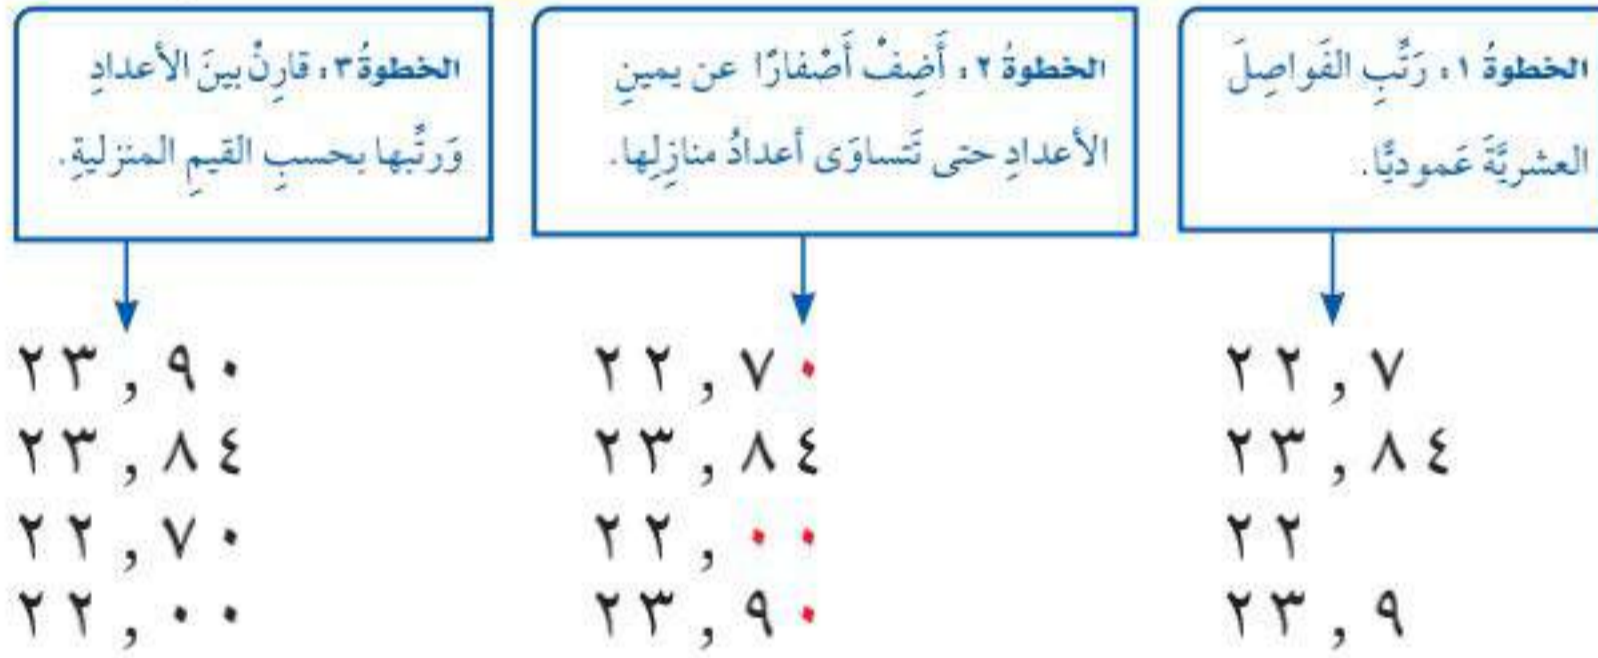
الخطوةُ ١: رَتِّبِ الفَواصِلَ العشريَّةَ عَموديًّا.

٢٢,٧
٢٣,٨٤
٢٢
٢٣,٩

الخطوةُ ٢: أَضِفْ أَصْفارًا عن يمينِ الأعدادِ حتى تَتساوَى أعدادُ منازِلِها.

٢٢,٧٠
٢٣,٨٤
٢٢,٠٠
٢٣,٩٠

الخطوةُ ٣: قارِنْ بينَ الأعدادِ وَرتِّبها بحسبِ القيمِ المنزليةِ.

٢٣,٩٠
٢٣,٨٤
٢٢,٧٠
٢٢,٠٠